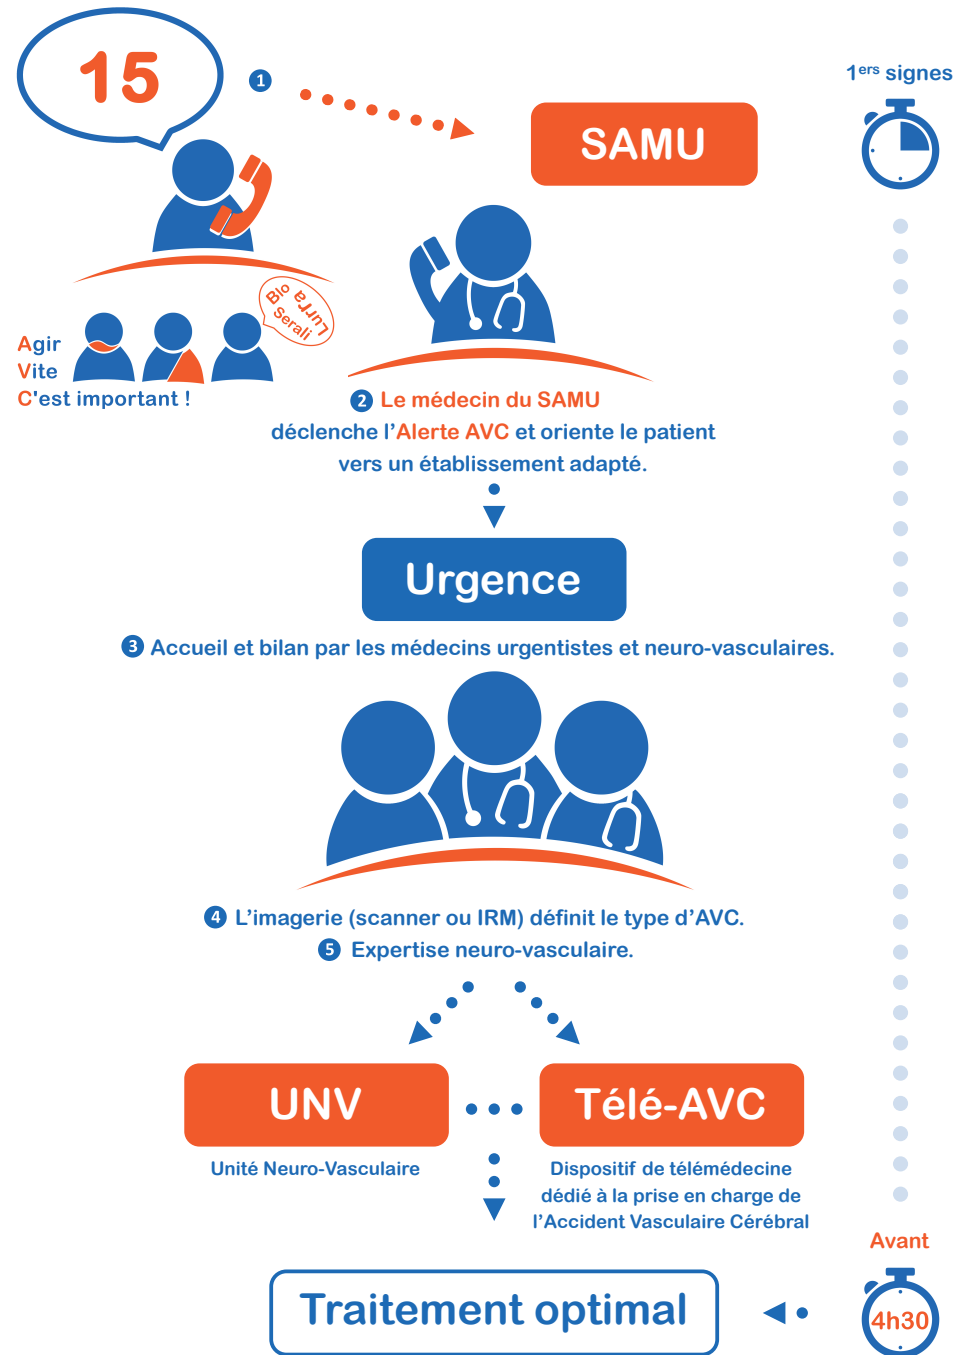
15

1

SAMU

1$^{ers}$ signes

Blo Lurra Serali

Agir
Vite
C'est important !

2 Le médecin du SAMU déclenche l'Alerte AVC et oriente le patient vers un établissement adapté.

Urgence

3 Accueil et bilan par les médecins urgentistes et neuro-vasculaires.

4 L'imagerie (scanner ou IRM) définit le type d'AVC.
5 Expertise neuro-vasculaire.

UNV

Unité Neuro-Vasculaire

Télé-AVC

Dispositif de télémédecine dédié à la prise en charge de l'Accident Vasculaire Cérébral

Avant

4h30

Traitement optimal